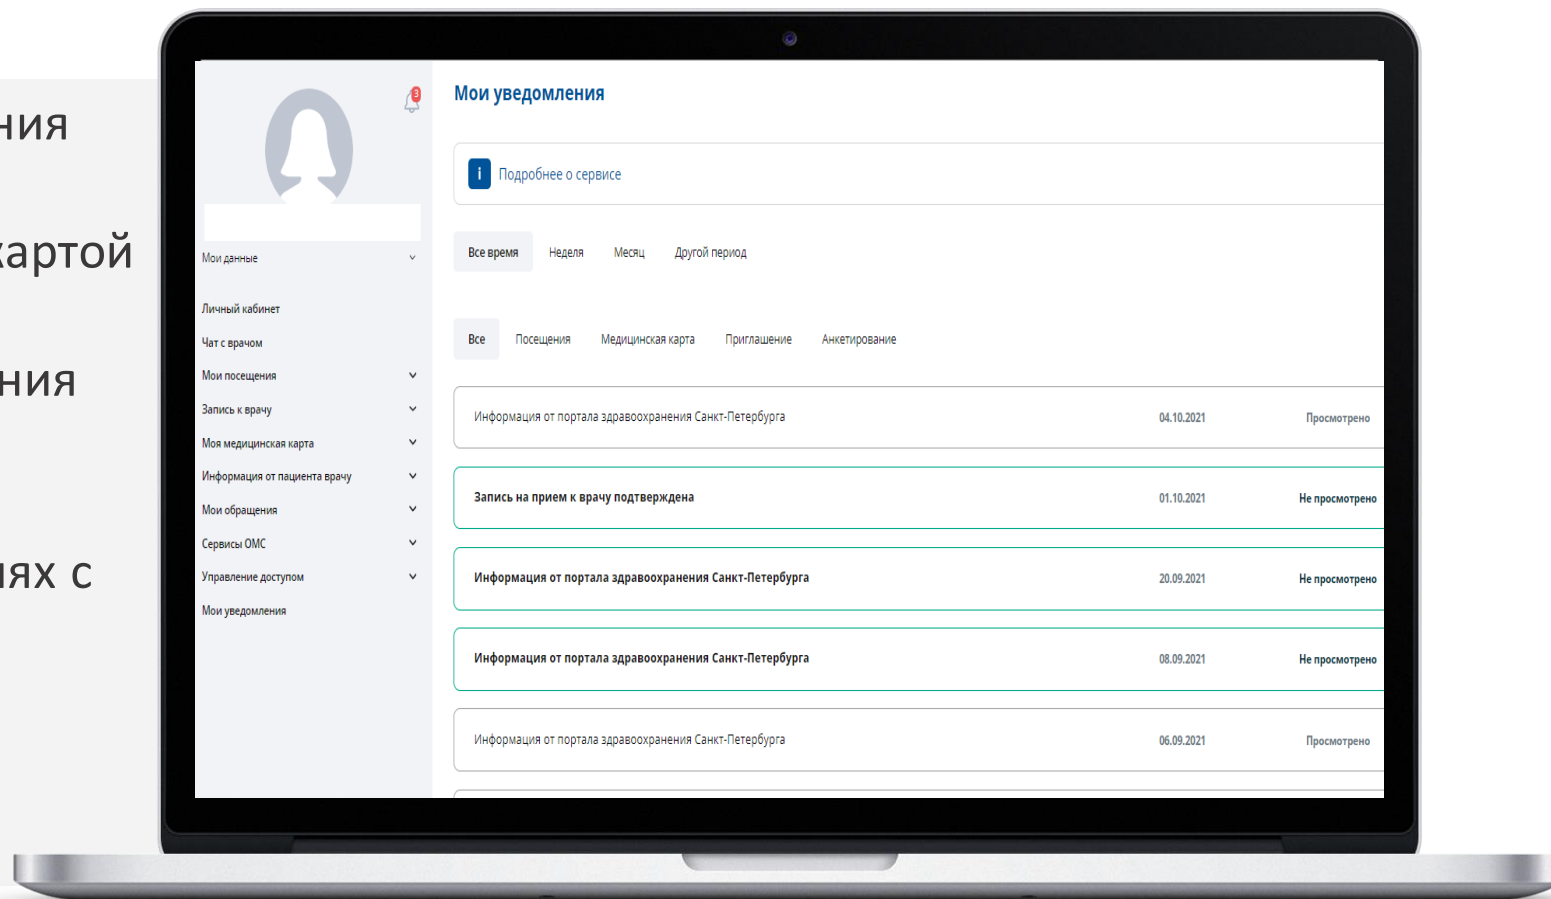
ния

картой

ния

иях с

3

Мои данные

Личный кабинет

Чат с врачом

Мои посещения

Запись к врачу

Моя медицинская карта

Информация от пациента врачу

Мои обращения

Сервисы ОМС

Управление доступом

Мои уведомления

Мои уведомления

i Подробнее о сервисе

Все время | Неделя | Месяц | Другой период

Все | Посещения | Медицинская карта | Приглашение | Анкетирование

| | | |
|---|---|---|
| Информация от портала здравоохранения Санкт-Петербурга | 04.10.2021 | Просмотрено |
| Запись на прием к врачу подтверждена | 01.10.2021 | Не просмотрено |
| Информация от портала здравоохранения Санкт-Петербурга | 20.09.2021 | Не просмотрено |
| Информация от портала здравоохранения Санкт-Петербурга | 08.09.2021 | Не просмотрено |
| Информация от портала здравоохранения Санкт-Петербурга | 06.09.2021 | Просмотрено |